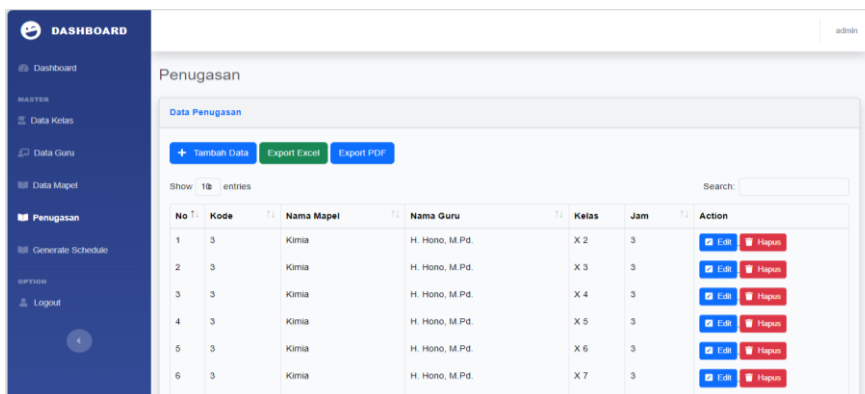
DASHBOARD

Dashboard

MASTER

Data Kelas

Data Guru

Data Mapel

Penugasan

Generate Schedule

OPTION

Logout

admin

Penugasan

Data Penugasan

+ Tambah Data Export Excel Export PDF

Show 10 entries

Search:

| No | Kode | Nama Mapel | Nama Guru | Kelas | Jam | Action |
|---|---|---|---|---|---|---|
| 1 | 3 | Kimia | H. Hono, M.Pd. | X 2 | 3 | Edit Hapus |
| 2 | 3 | Kimia | H. Hono, M.Pd. | X 3 | 3 | Edit Hapus |
| 3 | 3 | Kimia | H. Hono, M.Pd. | X 4 | 3 | Edit Hapus |
| 4 | 3 | Kimia | H. Hono, M.Pd. | X 5 | 3 | Edit Hapus |
| 5 | 3 | Kimia | H. Hono, M.Pd. | X 6 | 3 | Edit Hapus |
| 6 | 3 | Kimia | H. Hono, M.Pd. | X 7 | 3 | Edit Hapus |